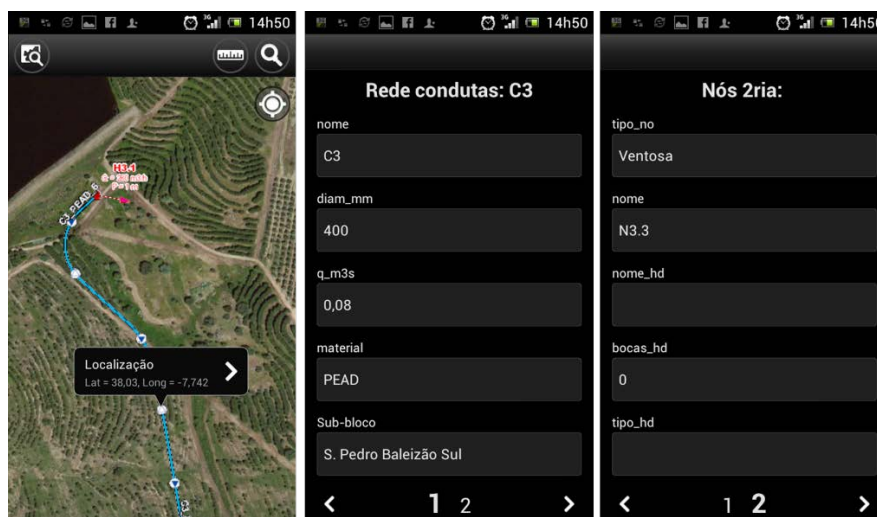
14h50

N3-1

C3 PEAD

Localização
Lat = 38,03, Long = -7,742

14h50

Rede condutas: C3

nome
C3

diam_mm
400

q_m3s
0,08

material
PEAD

Sub-bloco
S. Pedro Baleizão Sul

1 2

14h5

Nós 2ria:

tipo_no
Ventosa

nome
N3.3

nome_hd

bocas_hd
0

tipo_hd

1 2